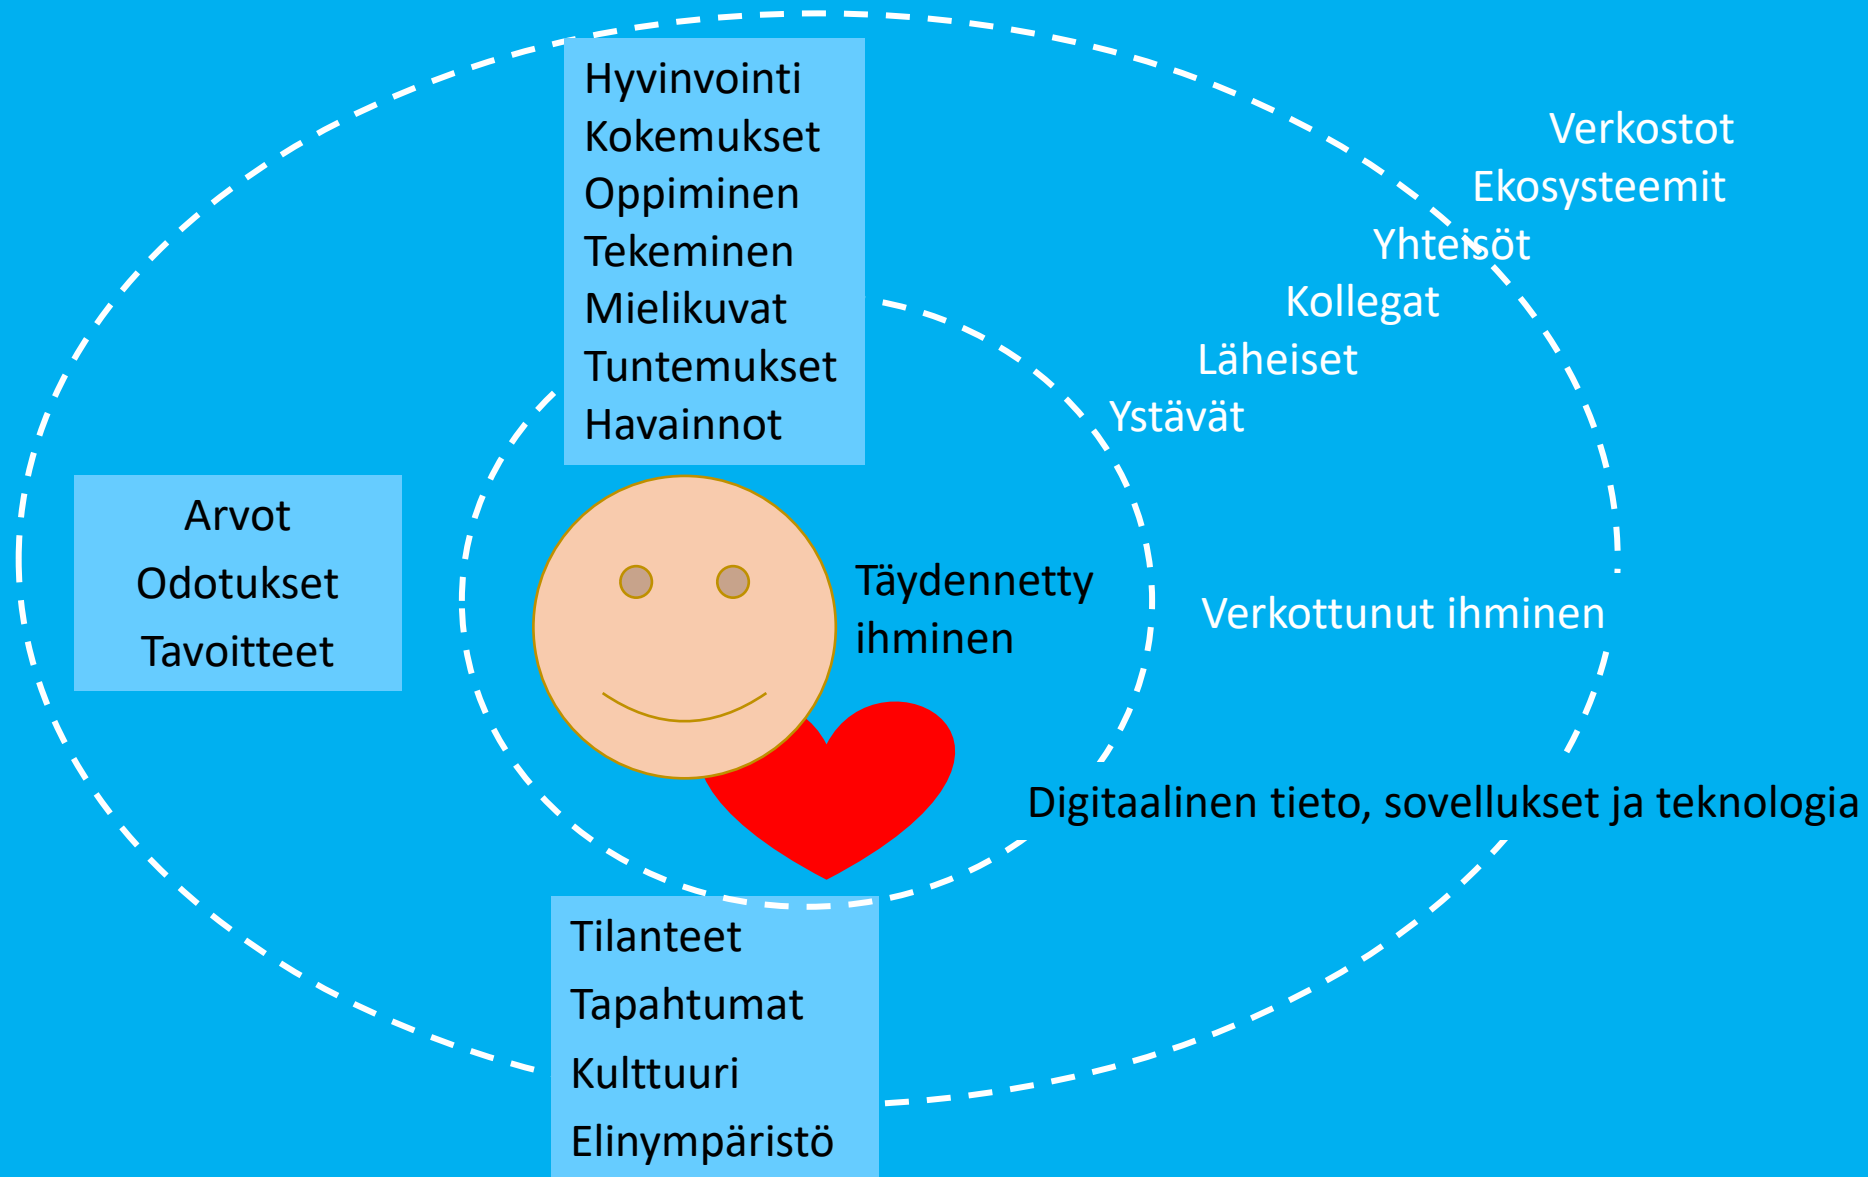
Hyvinvointi
Kokemukset
Oppiminen
Tekeminen
Mielikuvat
Tuntemukset
Havainnot

Verkostot
Ekosysteemit
Yhteisöt
Kollegat
Läheiset
Ystävät

Arvot
Odotukset
Tavoitteet

Täydennetty ihminen

Verkottunut ihminen

Digitaalinen tieto, sovellukset ja teknologia

Tilanteet
Tapahtumat
Kulttuuri
Elinympäristö